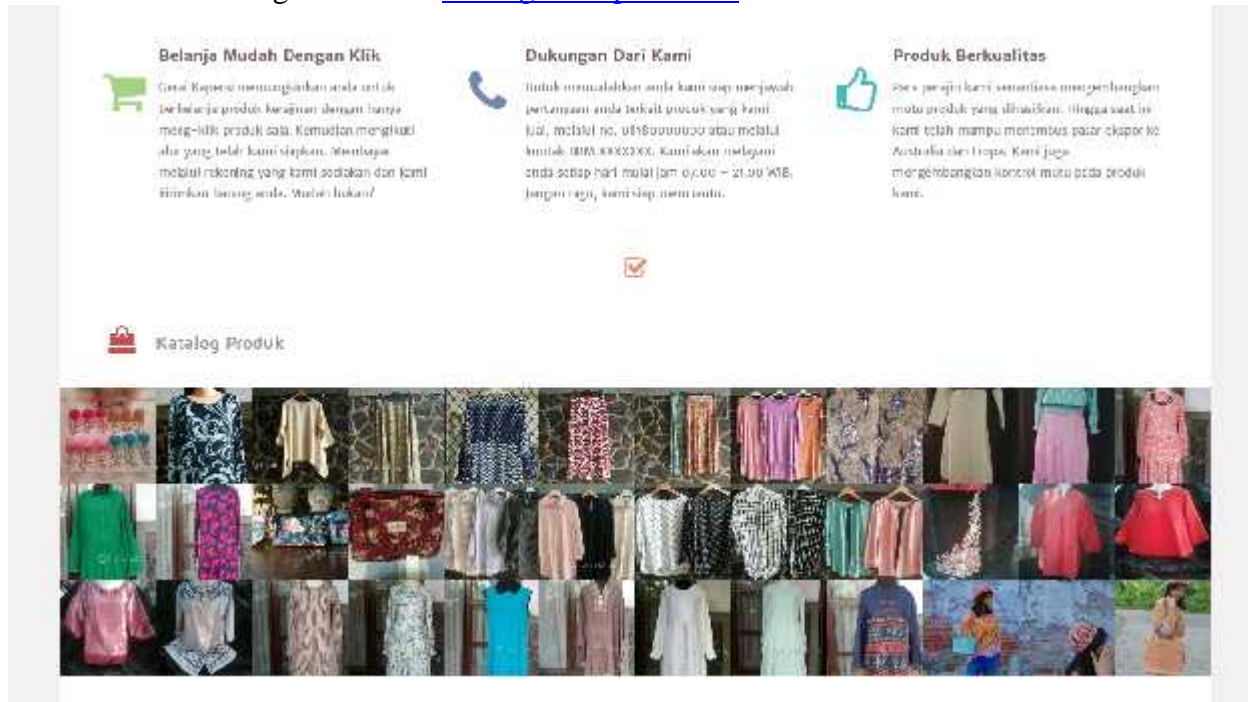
Belanja Mudah Dengan Klik

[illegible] memungkinkan anda untuk berbelanja produk kerajinan dengan hanya meng-klik produk saja. Kemudian mengikuti alur yang telah kami siapkan. Membayar melalui rekening yang kami sediakan dan kami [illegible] barang anda. Mudah bukan?

Dukungan Dari Kami

Untuk memudahkan anda kami siap menjawab pertanyaan anda terkait produk yang kami jual, melalui no. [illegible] atau melalui kontak BBM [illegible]. Kami akan melayani anda setiap hari mulai jam 07.00 – 21.00 WIB. Jangan ragu, kami siap membantu.

Produk Berkualitas

Para perajin kami senantiasa mengembangkan mutu produk yang dihasilkan. Hingga saat ini kami telah mampu menembus pasar ekspor ke Australia dan Eropa. Kami juga mengembangkan kontrol mutu pada produk kami.

Katalog Produk